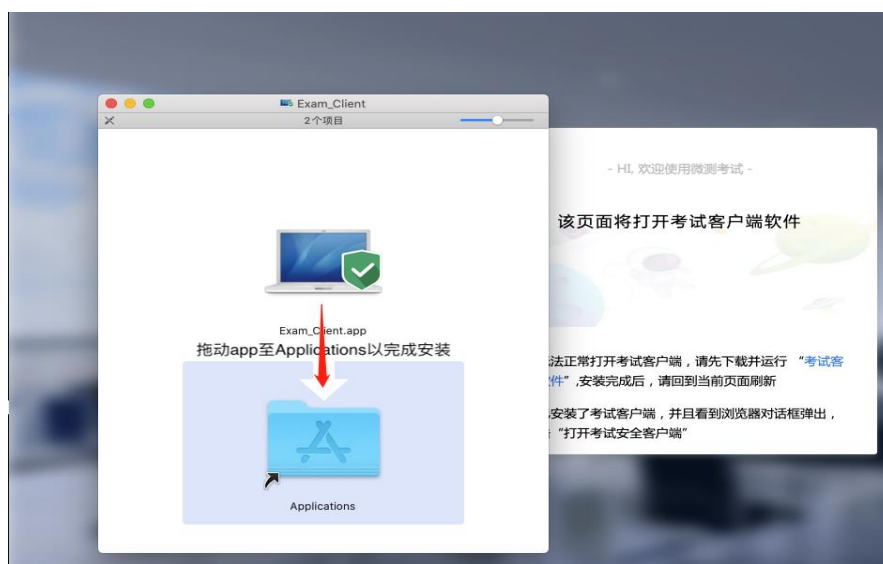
Exam_Client

2个项目

Exam_Client.app

拖动app至Applications以完成安装

Applications

- HI, 欢迎使用微测考试 -

该页面将打开考试客户端软件

法正常打开考试客户端，请先下载并运行 "考试客件"，安装完成后，请回到当前页面刷新

安装了考试客户端，并且看到浏览器对话框弹出，"打开考试安全客户端"